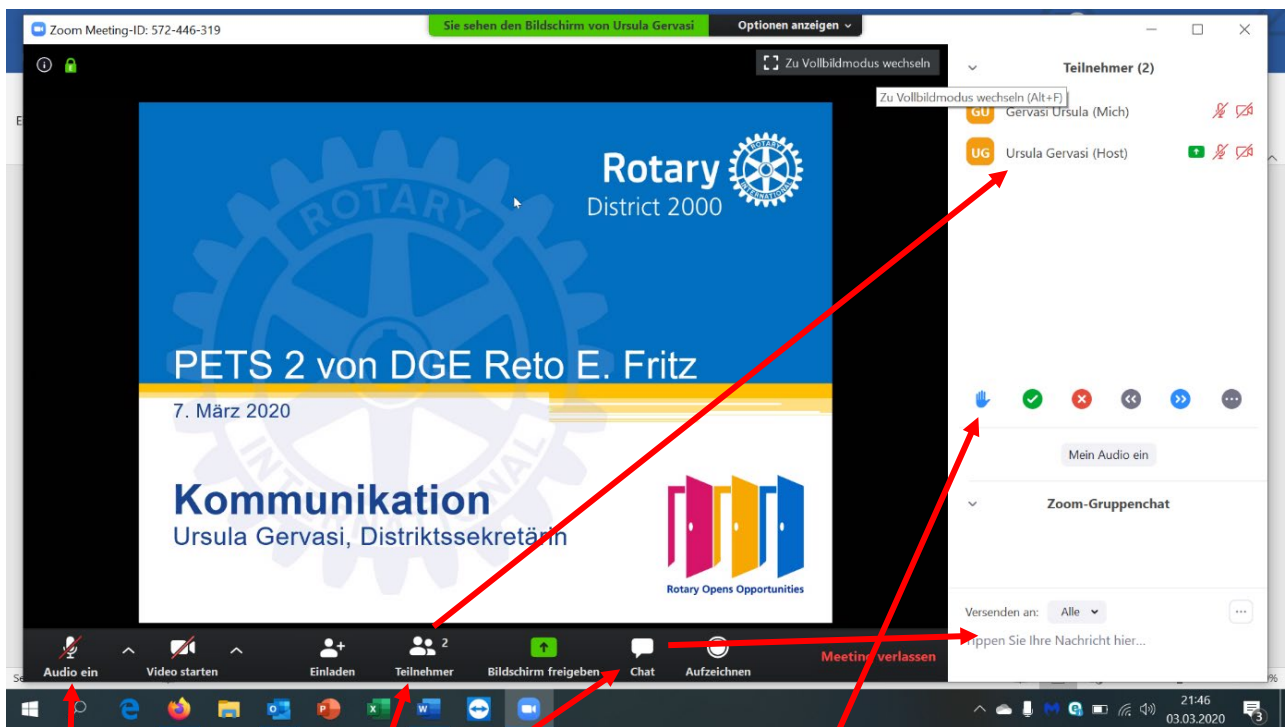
Zoom Meeting-ID: 572-446-319

Sie sehen den Bildschirm von Ursula Gervasi

Optionen anzeigen

Zu Vollbildmodus wechseln

Zu Vollbildmodus wechseln (Alt+F)

Rotary

District 2000

PETS 2 von DGE Reto E. Fritz

7. März 2020

Kommunikation

Ursula Gervasi, Distriktssekretärin

Rotary Opens Opportunities

Teilnehmer (2)

GU Gervasi Ursula (Mich)

UG Ursula Gervasi (Host)

Mein Audio ein

Zoom-Gruppenchat

Versenden an: Alle

Tippen Sie Ihre Nachricht hier...

Audio ein

Video starten

Einladen

Teilnehmer 2

Bildschirm freigeben

Chat

Aufzeichnen

Meeting verlassen

21:46
03.03.2020